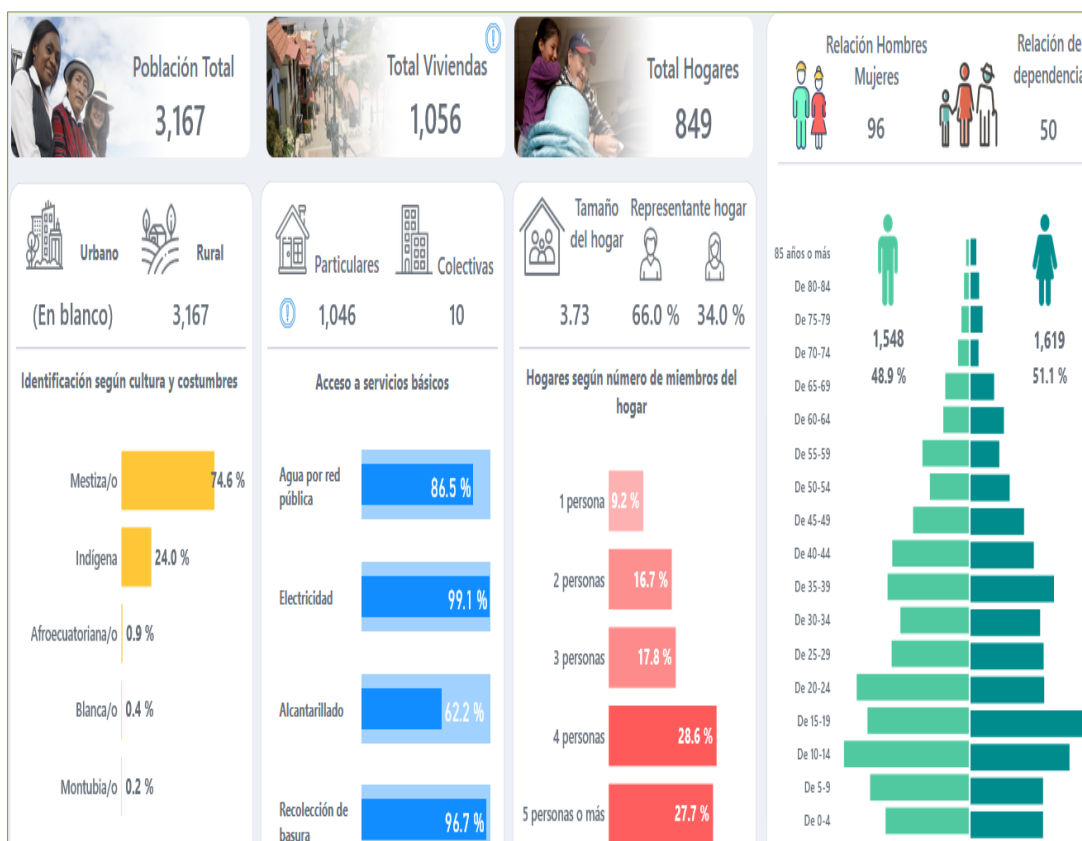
Población Total
3,167

Total Viviendas
1,056

Total Hogares
849

Relación Hombres Mujeres
96

Relación de dependencia
50

Urbano
Rural
(En blanco)
3,167

Identificación según cultura y costumbres
Mestiza/o 74.6 %
Indígena 24.0 %
Afroecuatoriana/o 0.9 %
Blanca/o 0.4 %
Montubia/o 0.2 %

Particulares
Colectivas
1,046
10

Acceso a servicios básicos
Agua por red pública 86.5 %
Electricidad 99.1 %
Alcantarillado 62.2 %
Recolección de basura 96.7 %

Tamaño del hogar
Representante hogar
3.73
66.0 %
34.0 %

Hogares según número de miembros del hogar
1 persona 9.2 %
2 personas 16.7 %
3 personas 17.8 %
4 personas 28.6 %
5 personas o más 27.7 %

85 años o más
De 80-84
De 75-79
De 70-74
De 65-69
De 60-64
De 55-59
De 50-54
De 45-49
De 40-44
De 35-39
De 30-34
De 25-29
De 20-24
De 15-19
De 10-14
De 5-9
De 0-4

1,548
48.9 %
1,619
51.1 %